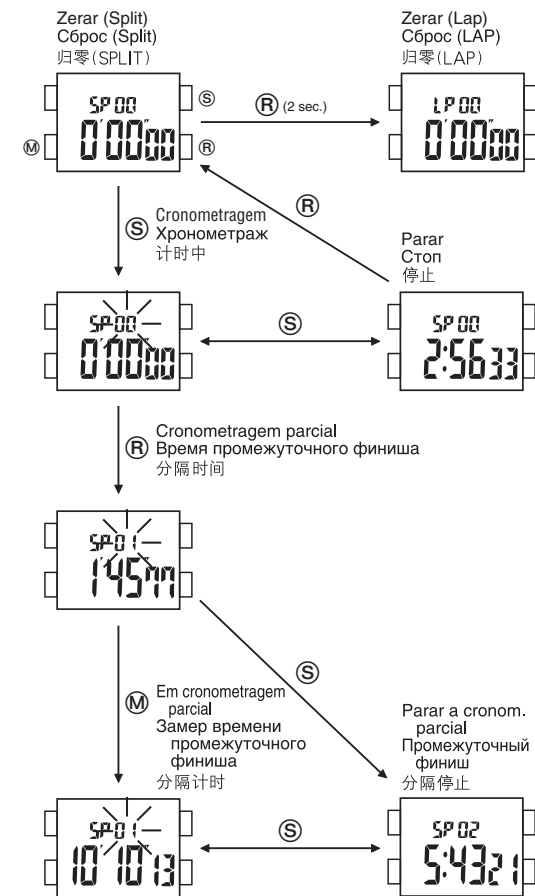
Zerar (Split)
Сброс (Split)
归零(SPLIT)

Zerar (Lap)
Сброс (LAP)
归零(LAP)

SP 00
0'00"00
Ⓢ
Ⓜ
Ⓡ

Ⓡ (2 sec.)

LP 00
0'00"00

Ⓡ

Ⓢ Cronometragem
Хронометраж
计时中

Parar
Стоп
停止

SP 00
0'00"00

Ⓢ

SP 00
2:56 33

Cronometragem parcial
Ⓡ Время промежуточного финиша
分隔时间

SP 01
1'45"77

Ⓢ

Ⓜ Em cronometragem parcial
Замер времени промежуточного финиша
分隔计时

Parar a cronom. parcial
Промежуточный финиш
分隔停止

SP 01
10'10"13

Ⓢ

SP 02
5:43 21